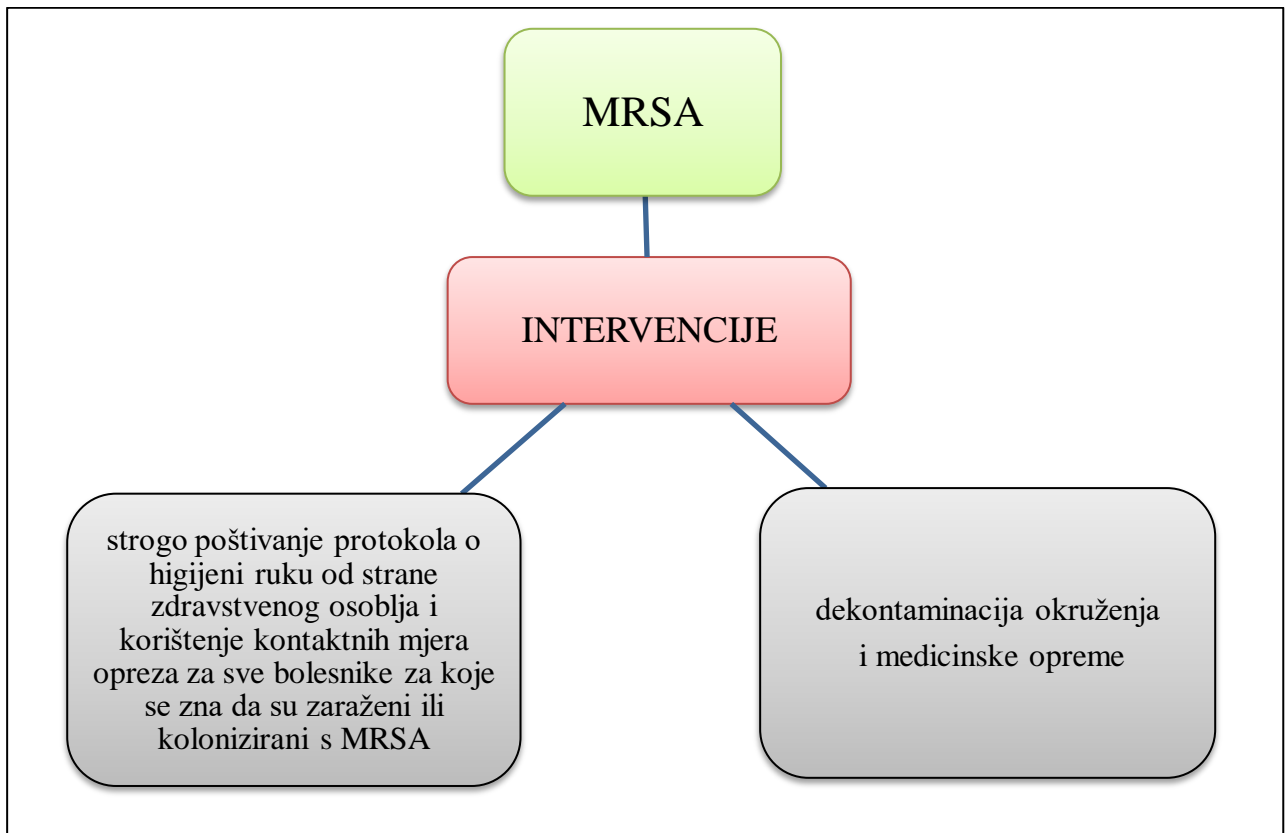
MRSA

INTERVENCIJE

strogo poštivanje protokola o higijeni ruku od strane zdravstvenog osoblja i korištenje kontaktnih mjera opreza za sve bolesnike za koje se zna da su zaraženi ili kolonizirani s MRSA

dekontaminacija okruženja i medicinske opreme